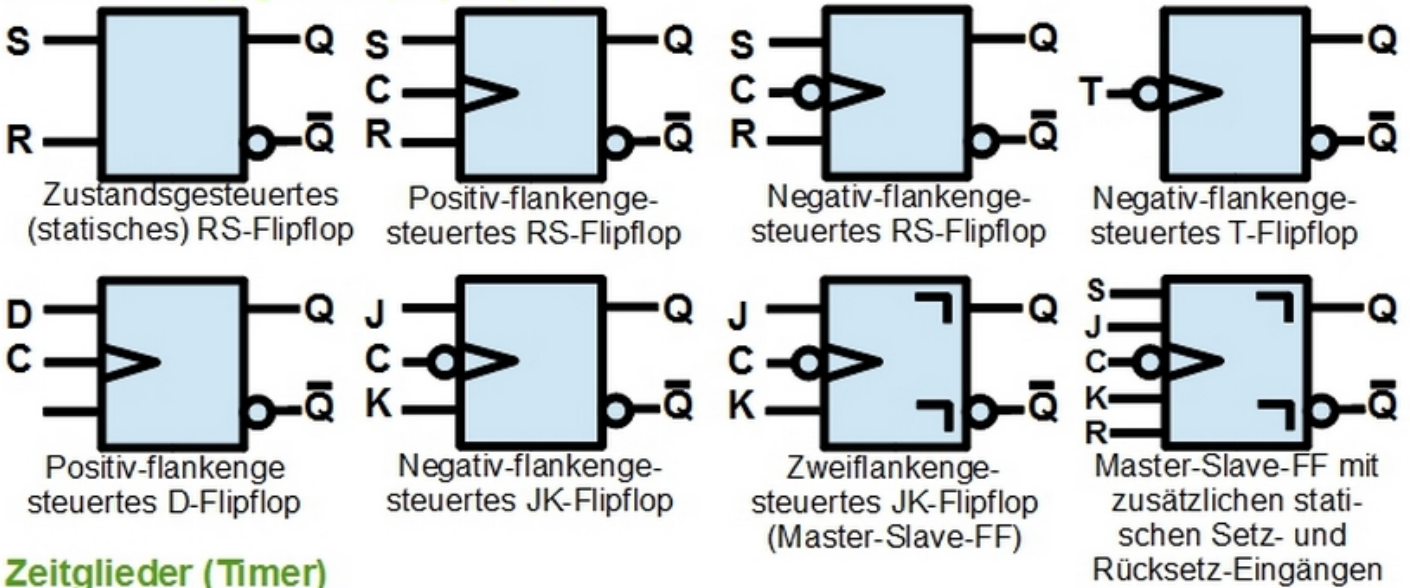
S
R
Q
$\bar{Q}$
Zustandsgesteuertes (statisches) RS-Flipflop

S
C
R
Q
$\bar{Q}$
Positiv-flankengesteuertes RS-Flipflop

S
C
R
Q
$\bar{Q}$
Negativ-flankengesteuertes RS-Flipflop

T
Q
$\bar{Q}$
Negativ-flankengesteuertes T-Flipflop

D
C
Q
$\bar{Q}$
Positiv-flankenge steuertes D-Flipflop

J
C
K
Q
$\bar{Q}$
Negativ-flankengesteuertes JK-Flipflop

J
C
K
Q
$\bar{Q}$
Zweiflankengesteuertes JK-Flipflop (Master-Slave-FF)

S
J
C
K
R
Q
$\bar{Q}$
Master-Slave-FF mit zusätzlichen statischen Setz- und Rücksetz-Eingängen

Zeitglieder (Timer)